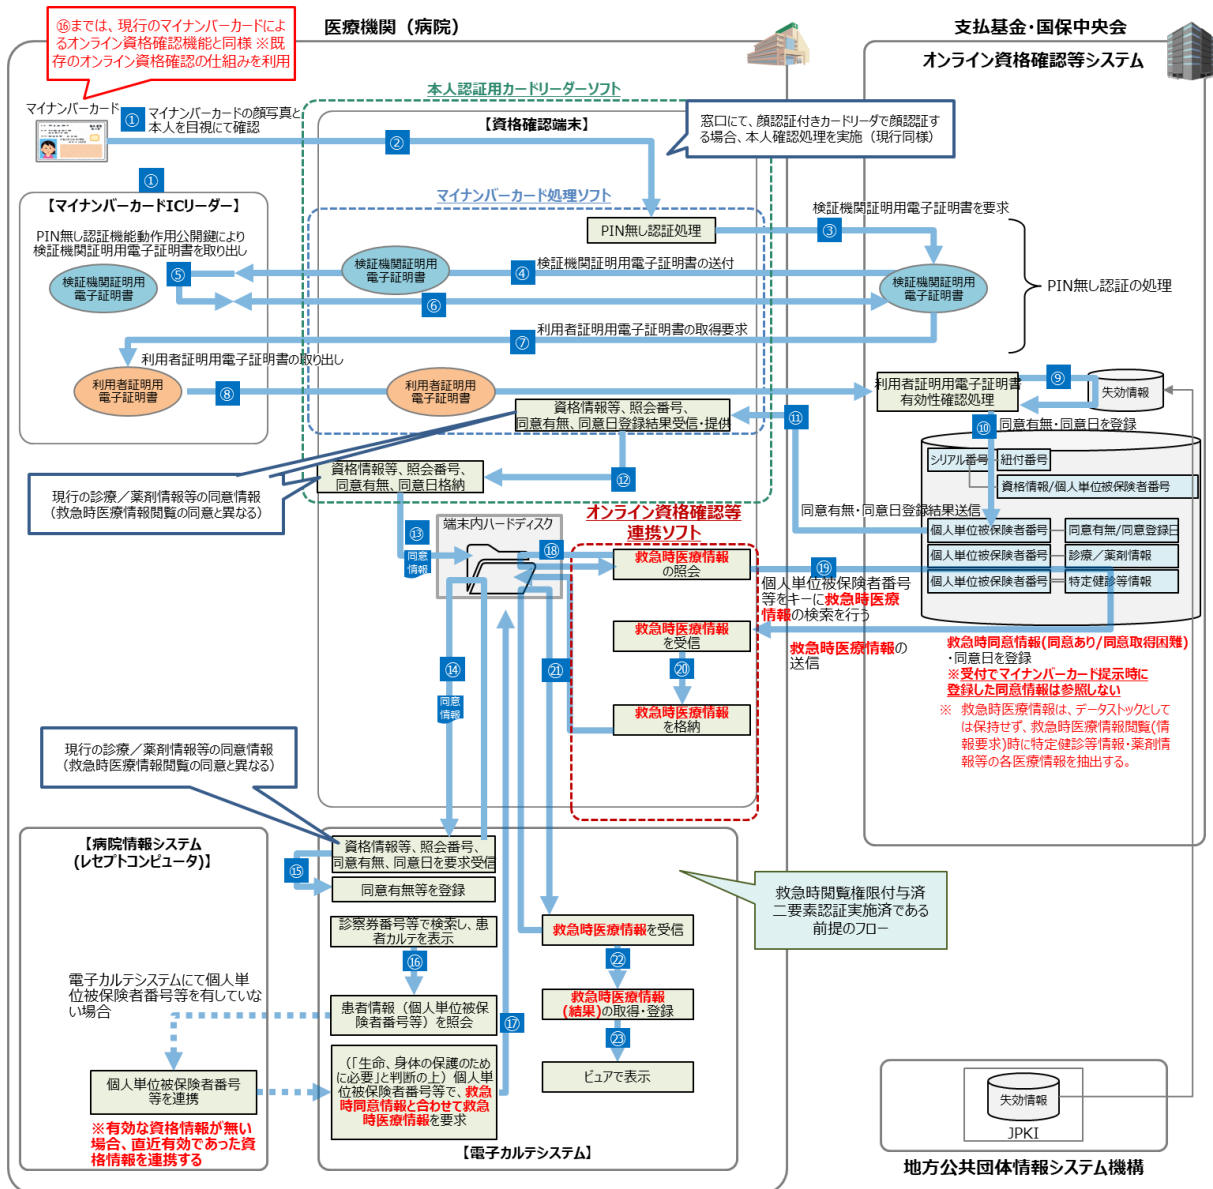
⑯までは、現行のマイナンバーカードによるオンライン資格確認機能と同様 ※既存のオンライン資格確認の仕組みを利用

医療機関（病院）

支払基金・国保中央会

オンライン資格確認等システム

本人認証用カードリーダーソフト

マイナンバーカード

① マイナンバーカードの顔写真と本人を目視にて確認

【資格確認端末】

窓口にて、顔認証付きカードリーダで顔認証する場合、本人確認処理を実施（現行同様）

②

①

【マイナンバーカードICリーダー】

マイナンバーカード処理ソフト

検証機関証明用電子証明書を要求

PIN無し認証処理

③

PIN無し認証機能動作用公開鍵により検証機関証明用電子証明書を取り出し

⑤

検証機関証明用電子証明書

④ 検証機関証明用電子証明書の送付

検証機関証明用電子証明書

検証機関証明用電子証明書

PIN無し認証の処理

⑥

⑦ 利用者証明用電子証明書の取得要求

利用者証明用電子証明書の取り出し

利用者証明用電子証明書

⑧

利用者証明用電子証明書

利用者証明用電子証明書有効性確認処理

⑨

失効情報

資格情報等、照会番号、同意有無、同意日登録結果受信・提供

⑪

⑩ 同意有無・同意日を登録

シリアル番号

紐付番号

資格情報/個人単位被保険者番号

資格情報等、照会番号、同意有無、同意日格納

⑫

現行の診療／薬剤情報等の同意情報（救急時医療情報閲覧の同意と異なる）

同意有無・同意日登録結果送信

個人単位被保険者番号

同意有無/同意登録日

オンライン資格確認等連携ソフト

端末内ハードディスク

⑬

同意情報

⑱

救急時医療情報の照会

⑲

個人単位被保険者番号

診療／薬剤情報

個人単位被保険者番号

特定健診等情報

個人単位被保険者番号等をキーに救急時医療情報の検索を行う

救急時医療情報を受信

救急時医療情報の送信

救急時同意情報(同意あり/同意取得困難)・同意日を登録

※受付でマイナンバーカード提示時に登録した同意情報は参照しない

⑭

同意情報

㉑

⑳

救急時医療情報を格納

※ 救急時医療情報は、データストックとしては保持せず、救急時医療情報閲覧(情報要求)時に特定健診等情報・薬剤情報等の各医療情報を抽出する。

現行の診療／薬剤情報等の同意情報（救急時医療情報閲覧の同意と異なる）

【病院情報システム（レセプトコンピュータ）】

資格情報等、照会番号、同意有無、同意日を要求受信

⑮

同意有無等を登録

救急時閲覧権限付与済二要素認証実施済である前提のフロー

診察券番号等で検索し、患者カルテを表示

救急時医療情報を受信

⑯

電子カルテシステムにて個人単位被保険者番号等を有していない場合

患者情報（個人単位被保険者番号等）を照会

⑰

㉒

救急時医療情報（結果）の取得・登録

㉓

個人単位被保険者番号等を連携

（「生命、身体の保護のために必要」と判断の上）個人単位被保険者番号等で、救急時同意情報と合わせて救急時医療情報を要求

ビュアで表示

※有効な資格情報が無い場合、直近有効であった資格情報を連携する

【電子カルテシステム】

失効情報

JPKI

地方公共団体情報システム機構